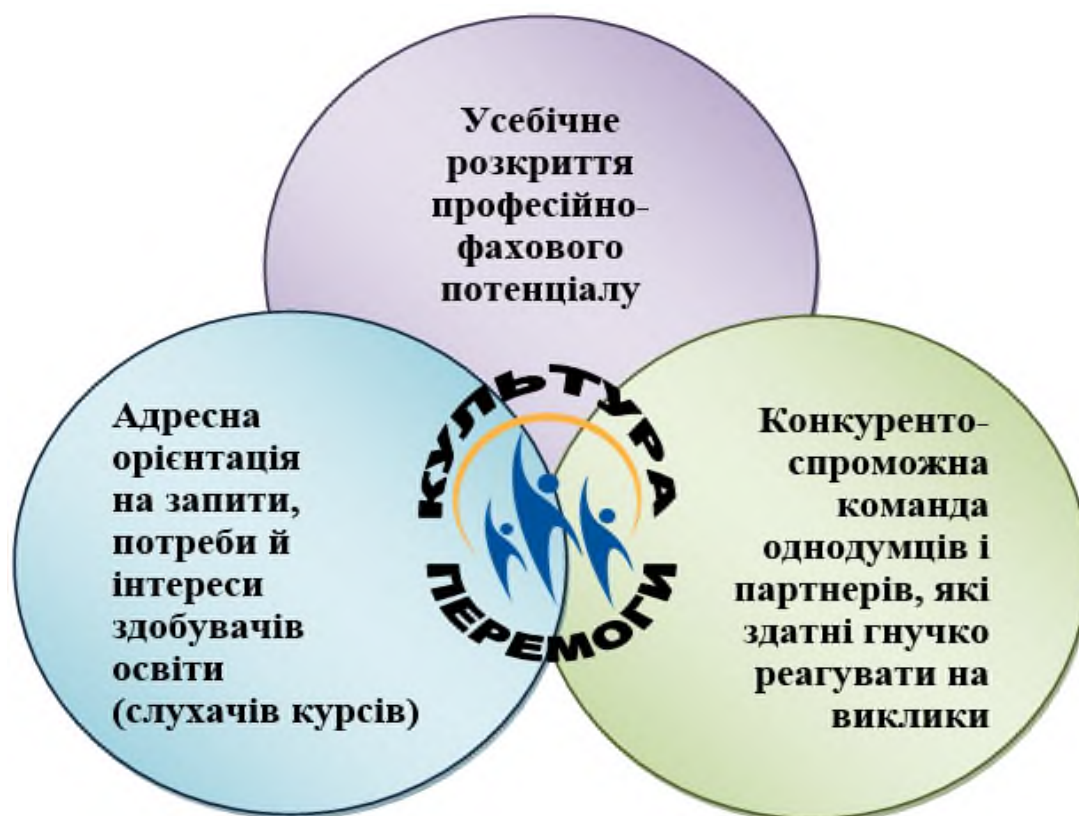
Усебічне розкриття професійно-фахового потенціалу

Адресна орієнтація на запити, потреби й інтереси здобувачів освіти (слухачів курсів)

КУЛЬТУРА ПЕРЕМОГИ

Конкуренто-спроможна команда однодумців і партнерів, які здатні гнучко реагувати на виклики